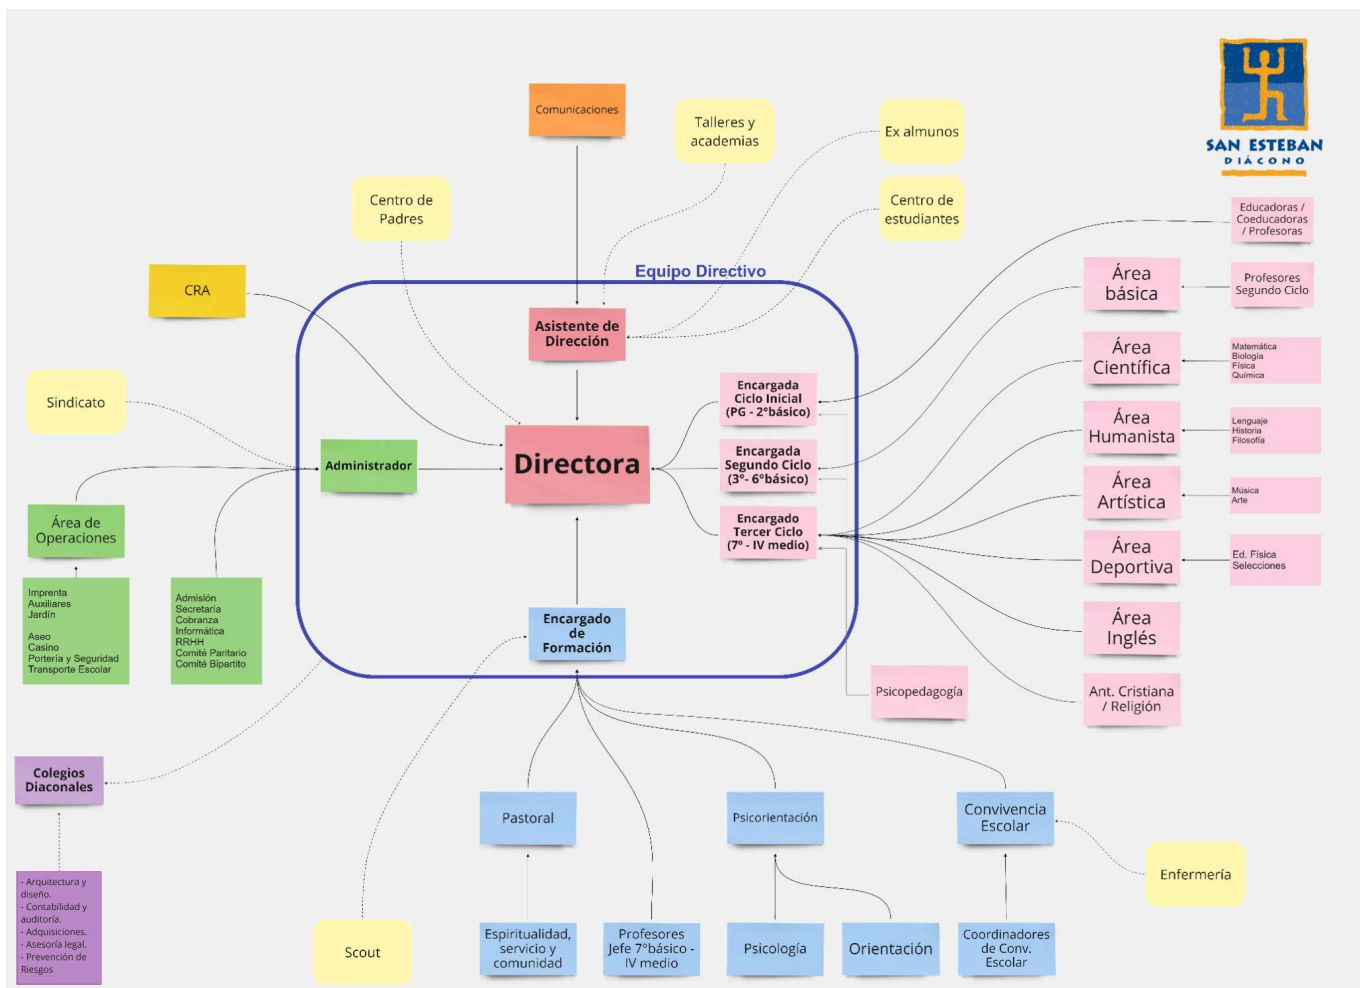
SAN ESTEBAN
DIÁCONO

Comunicaciones

Talleres y academias

Ex almunos

Centro de Padres

Centro de estudiantes

Educadoras / Coeducadoras / Profesoras

CRA

Equipo Directivo

Asistente de Dirección

Área básica

Profesores Segundo Ciclo

Área Científica

Matemática
Biología
Física
Química

Sindicato

Encargada Ciclo Inicial (PG - 2°básico)

Área Humanista

Lenguaje
Historia
Filosofía

Administrador

Directora

Encargada Segundo Ciclo (3°- 6°básico)

Área Artística

Música
Arte

Área de Operaciones

Encargado Tercer Ciclo (7° - IV medio)

Área Deportiva

Ed. Física
Selecciones

Imprenta
Auxiliares
Jardín

Aseo
Casino
Portería y Seguridad
Transporte Escolar

Admisión
Secretaría
Cobranza
Informática
RRHH
Comité Paritario
Comité Bipartito

Encargado de Formación

Área Inglés

Psicopedagogía

Ant. Cristiana / Religión

Colegios Diaconales

Pastoral

Psicorientación

Convivencia Escolar

Enfermería

- Arquitectura y diseño.
- Contabilidad y auditoría.
- Adquisiciones.
- Asesoría legal.
- Prevención de Riesgos

Scout

Espiritualidad, servicio y comunidad

Profesores Jefe 7°básico - IV medio

Psicología

Orientación

Coordinadores de Conv. Escolar